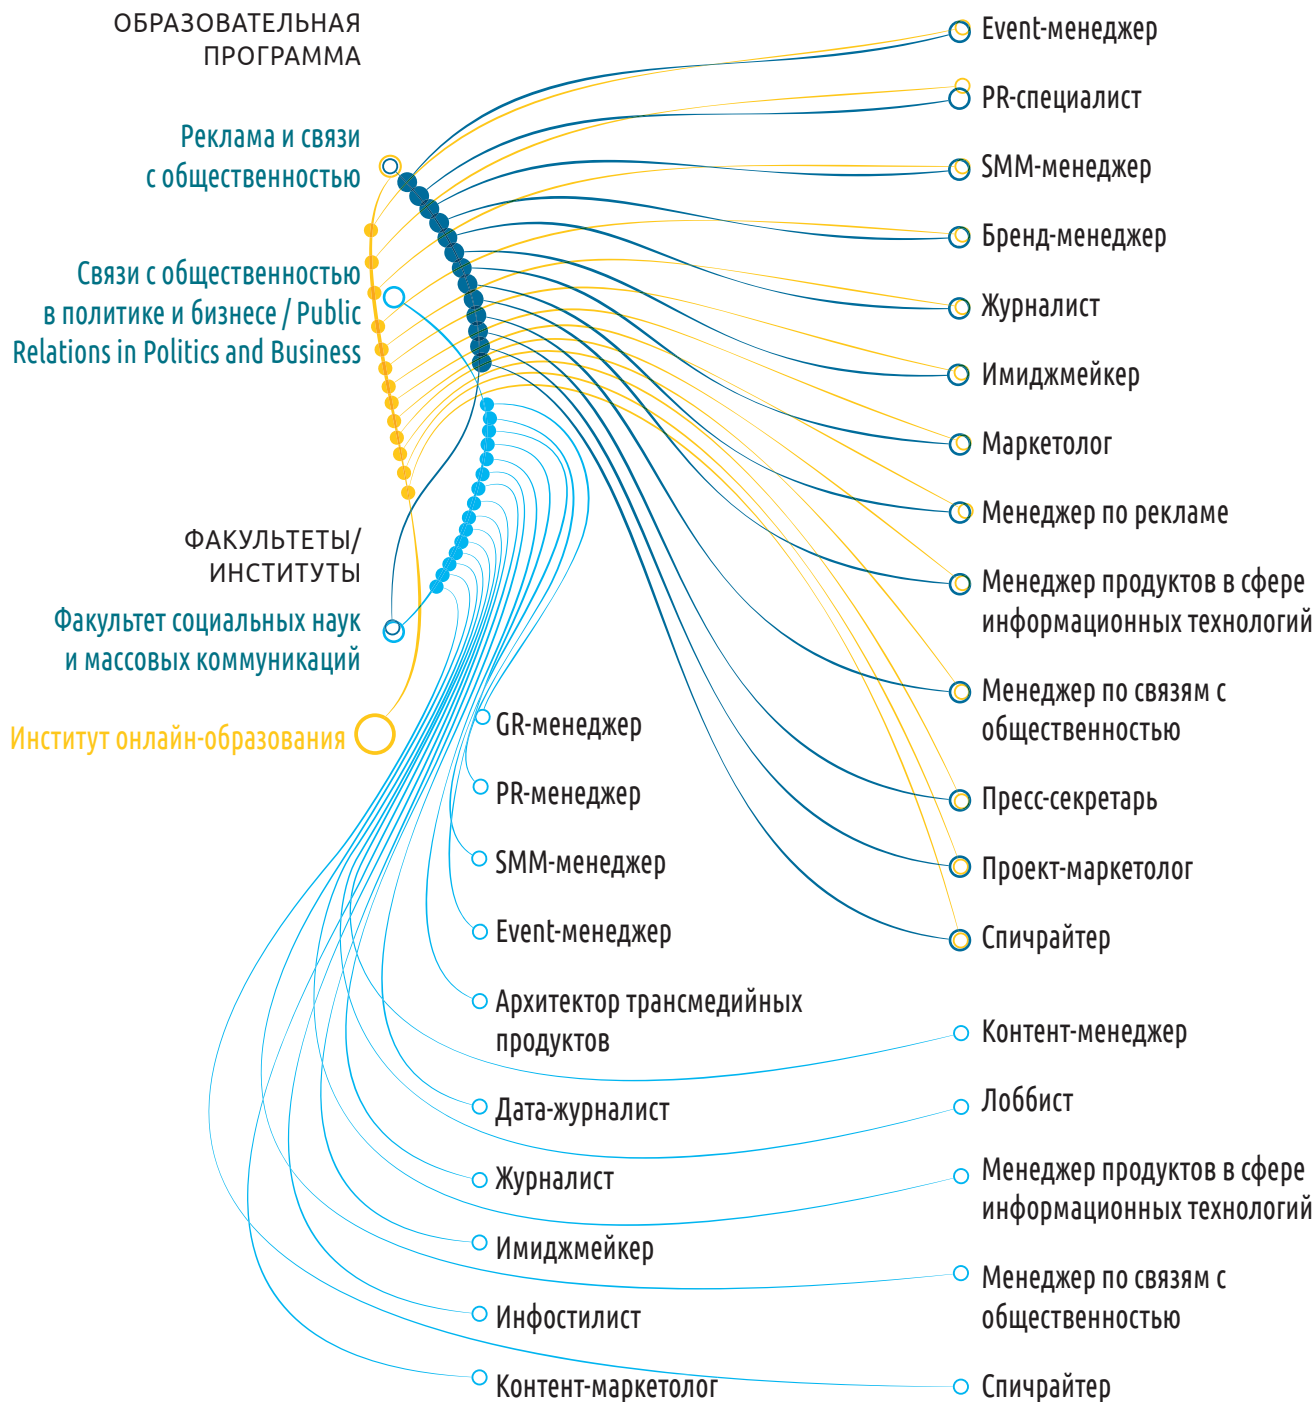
ОБРАЗОВАТЕЛЬНАЯ ПРОГРАММА

Реклама и связи с общественностью

Связи с общественностью в политике и бизнесе / Public Relations in Politics and Business

ФАКУЛЬТЕТЫ/ ИНСТИТУТЫ

Факультет социальных наук и массовых коммуникаций

Институт онлайн-образования

Event-менеджер

PR-специалист

SMM-менеджер

Бренд-менеджер

Журналист

Имиджмейкер

Маркетолог

Менеджер по рекламе

Менеджер продуктов в сфере информационных технологий

Менеджер по связям с общественностью

Пресс-секретарь

Проект-маркетолог

Спичрайтер

GR-менеджер

PR-менеджер

SMM-менеджер

Event-менеджер

Архитектор трансмедийных продуктов

Контент-менеджер

Лоббист

Дата-журналист

Журналист

Менеджер продуктов в сфере информационных технологий

Имиджмейкер

Менеджер по связям с общественностью

Инфостилист

Контент-маркетолог

Спичрайтер